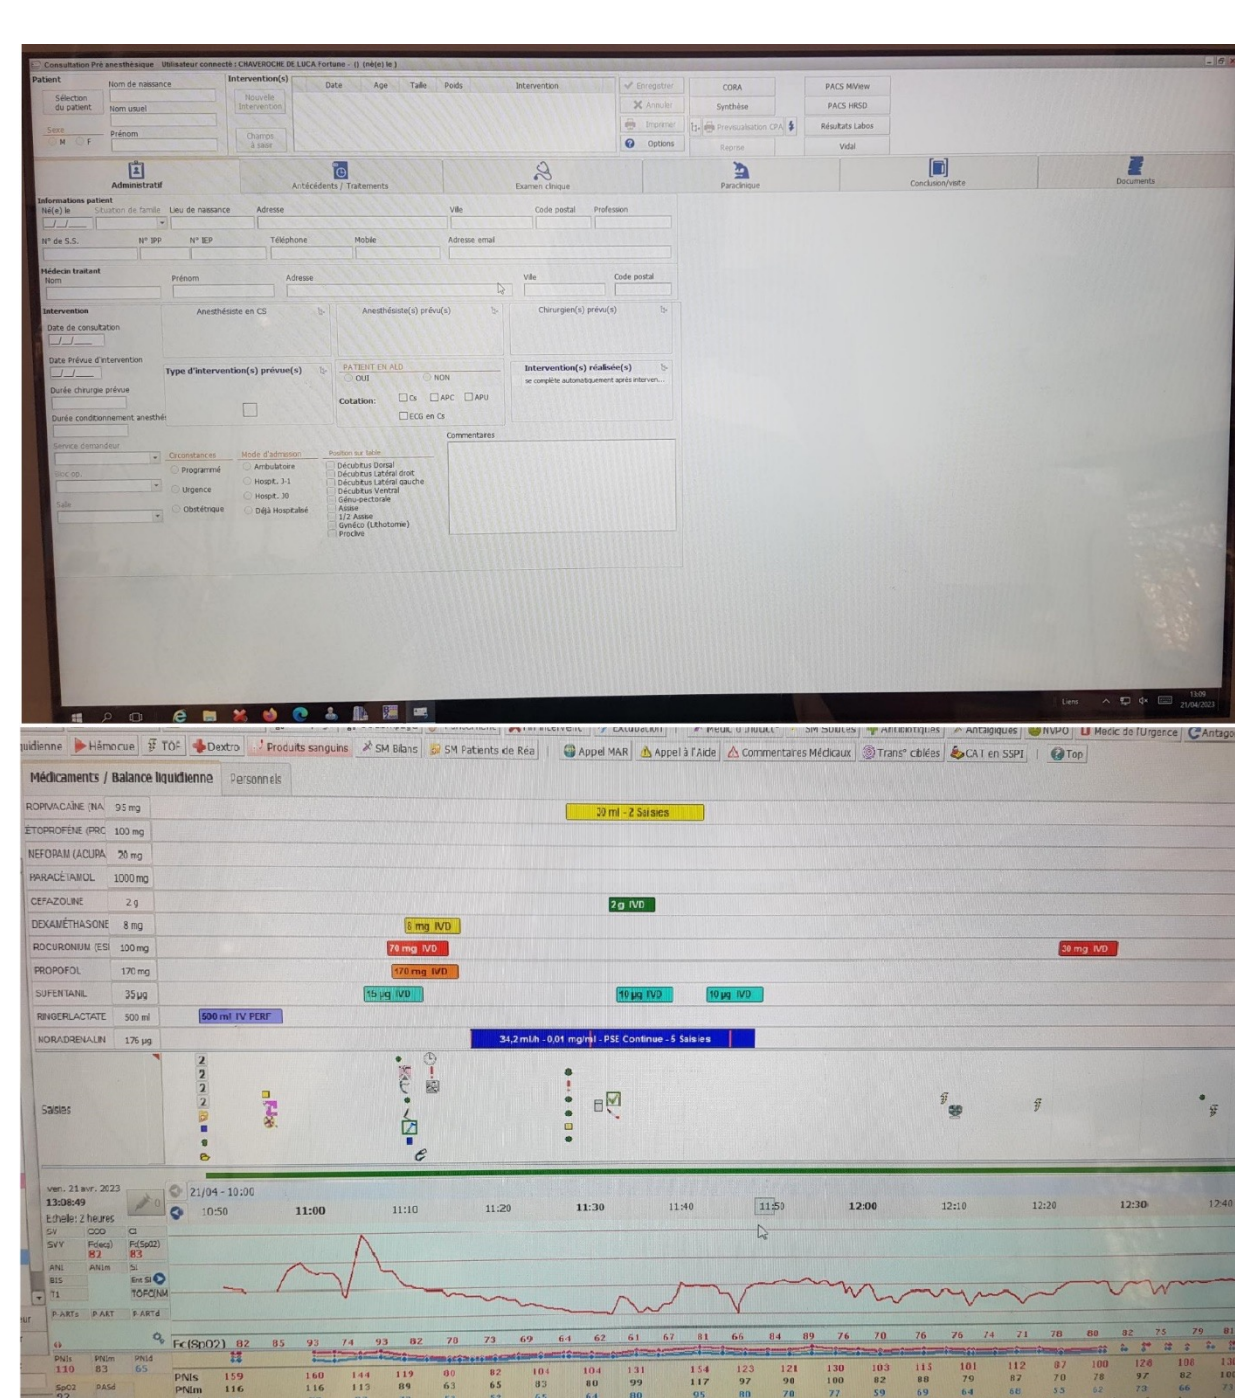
Consultation Pré anesthésique Utilisateur connecté : CHAVEROCHE DE LUCA Fortune - () (née) le )

Patient
Sélection du patient
Nom de naissance
Nom usuel
Prénom
Sexe
M F

Intervention(s)
Nouvelle intervention
Champs à saisir
Date Age Taille Poids Intervention

Enregistrer
Annuler
Imprimer
Options
Prévisualisation CPA
Reprise
CORA
Synthèse
PACS MiView
PACS HRSD
Résultats Labos
Vidal

Administratif
Antécédents / Traitements
Examen clinique
Paraclinique
Conclusion/visite
Documents

Informations patient
Né(e) le
Situation de famille
Lieu de naissance
Adresse
Ville
Code postal
Profession
N° de S.S.
N° IPP
N° IEP
Téléphone
Mobile
Adresse email

Médecin traitant
Nom
Prénom
Adresse
Ville
Code postal

Intervention
Date de consultation
Date Prévue d'intervention
Durée chirurgie prévue
Durée conditionnement anesthés
Service demandeur
Bloc op.
Salle

Anesthésiste en CS
Anesthésiste(s) prévu(s)
Chirurgien(s) prévu(s)
Type d'intervention(s) prévue(s)
PATIENT EN ALD
OUI
NON
Cotation:
Cs
APC
APU
ECG en Cs
Intervention(s) réalisée(s)
se complète automatiquement après interven...
Commentaires

Circonstances
Programmé
Urgence
Obstétrique
Mode d'admission
Ambulatoire
Hospit. J-1
Hospit. J0
Déjà Hospitalisé
Position sur table
Décubitus Dorsal
Décubitus Latéral droit
Décubitus Latéral gauche
Décubitus Ventral
Génu-pectorale
Assise
1/2 Assise
Gynéco (Lithotomie)
Proclive

13:09
21/04/2023

uidienne Hémocue TOF Dextro Produits sanguins SM Bilans SM Patients de Réa Appel MAR Appel à l'Aide Commentaires Médicaux Trans° ciblées CA I en SSPI Top
Extubation Médic d'Urgence Antago

Médicaments / Balance liquidienne
Personnels

| | | |
|---|---|---|
| ROPIVACAINE (NA | 95 mg | 20 ml - 2 Saisies |
| ETOPROFENE (PRC | 100 mg | |
| NEFOPAM (ACUPA | 20 mg | |
| PARACETAMOL | 1000 mg | |
| CEFAZOLINE | 2 g | 2 g IVD |
| DEXAMETHASONE | 8 mg | 8 mg IVD |
| ROCURONIUM (ESI | 100 mg | 70 mg IVD  30 mg IVD |
| PROPOFOL | 170 mg | 170 mg IVD |
| SUFENTANIL | 35 µg | 15 µg IVD  10 µg IVD  10 µg IVD |
| RINGERLACTATE | 500 ml | 500 ml IV PERF |
| NORADRENALIN | 176 µg | 34,2 ml/h - 0,01 mg/ml - PSE Continue - 5 Saisies |

Saisies
2
2
2
2

ven. 21 avr. 2023
13:08:49
Echelle: 2 heures
21/04 - 10:00
10:50 11:00 11:10 11:20 11:30 11:40 11:50 12:00 12:10 12:20 12:30 12:40
SV CO2 CI
SVV Fdecg Fc(SpO2)
82 83
ANI ANIm SI
BIS Ent SI
T1 TOFCINM
P.ARTs P.ART P.ARTd

Fc(SpO2) 82 85 93 74 93 82 70 73 69 64 62 61 67 81 66 84 89 76 70 76 76 74 71 78 80 82 75 79 81
PNIs PNIm PNId
110 83 65
PNIs 159 160 144 119 80 82 104 104 131 154 123 121 130 103 113 101 112 87 100 126 108
PNIm 116 116 113 89 63 65 83 80 99 117 97 98 100 82 88 79 87 70 78 97 82
SpO2 PASd